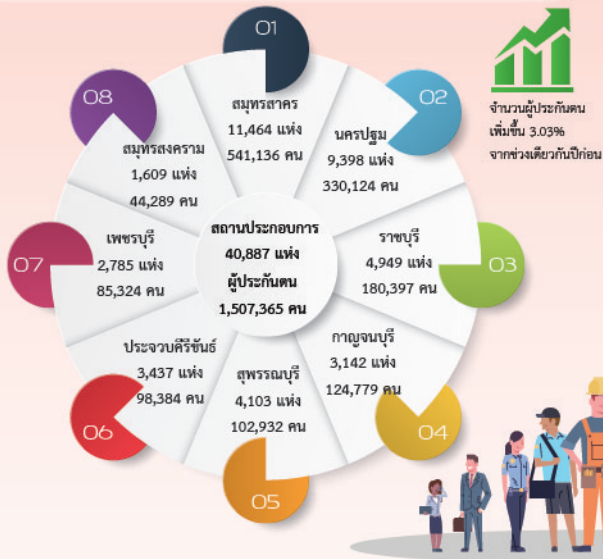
01
สมุทรสาคร
11,464 แห่ง
541,136 คน

02
นครปฐม
9,398 แห่ง
330,124 คน

03
ราชบุรี
4,949 แห่ง
180,397 คน

04
กาญจนบุรี
3,142 แห่ง
124,779 คน

05
สุพรรณบุรี
4,103 แห่ง
102,932 คน

06
ประจวบคีรีขันธ์
3,437 แห่ง
98,384 คน

07
เพชรบุรี
2,785 แห่ง
85,324 คน

08
สมุทรสงคราม
1,609 แห่ง
44,289 คน

สถานประกอบการ
40,887 แห่ง
ผู้ประกันตน
1,507,365 คน

จำนวนผู้ประกันตน
เพิ่มขึ้น 3.03%
จากช่วงเดียวกันปีก่อน